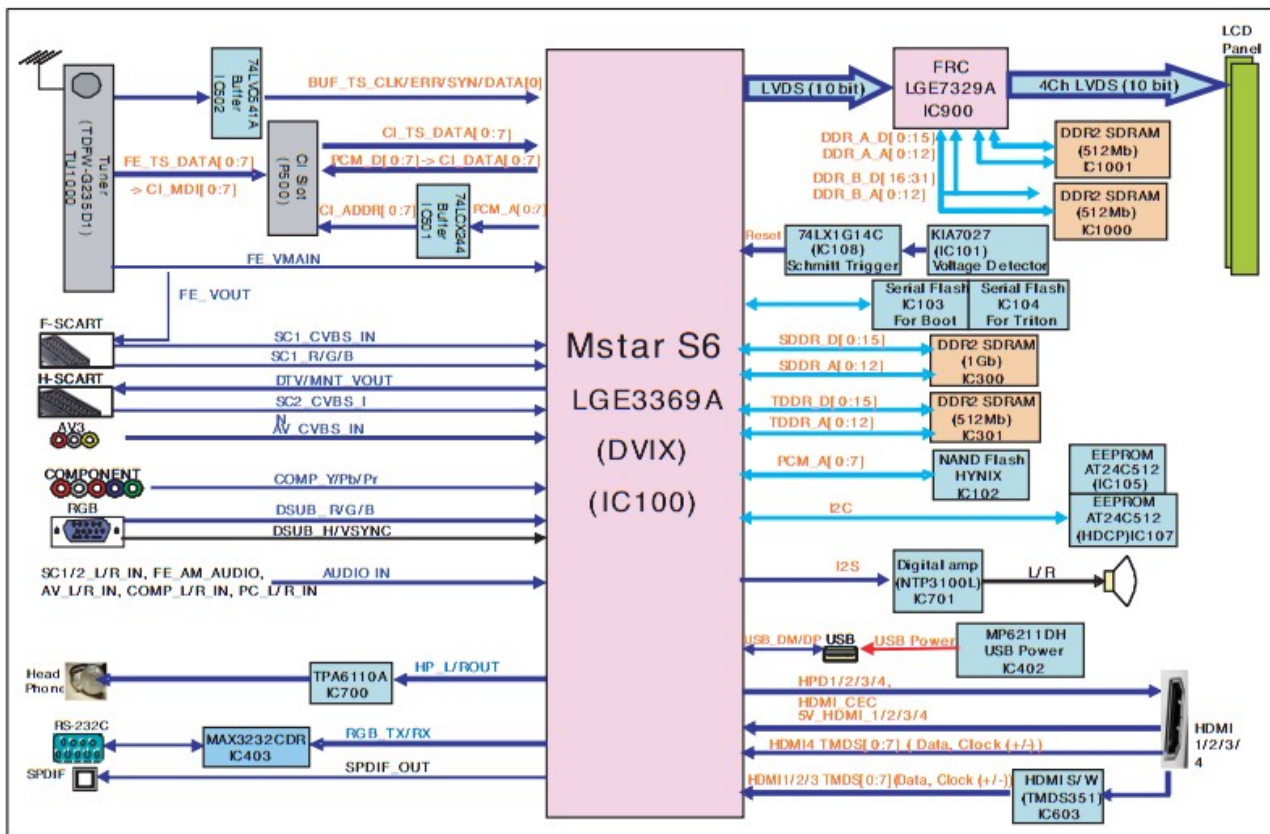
Tuner (TDFW-G235D1) TU1000

74LVC541A Buffer IC502

BUF_TS_CLK/ERR/SYN/DATA[0]

CI_TS_DATA[0:7]

FE_TS_DATA[0:7]

-> CI_MDI[0:7]

CI Slot (P500)

PCM_D[0:7] -> CI_DATA[0:7]

CI_ADDR[0:7]

74LCX244 Buffer IC501

PCM_A[0:7]

FE_VMAIN

FE_VOUT

F-SCART

SC1_CVBS_IN

SC1_R/G/B

H-SCART

DTV/MNT_VOUT

SC2_CVBS_IN

AV3

AV_CVBS_IN

COMPONENT

COMP_Y/Pb/Pr

RGB

DSUB_R/G/B

DSUB_H/VSYNC

SC1/2_L/R_IN, FE_AM_AUDIO, AV_L/R_IN, COMP_L/R_IN, PC_L/R_IN

AUDIO IN

Head Phone

TPA6110A IC700

HP_L/ROUT

RS-232C

MAX3232CDR IC403

RGB_TX/RX

SPDIF

SPDIF_OUT

Mstar S6

LGE3369A

(DVIX)

(IC100)

LVDS (10 bit)

FRC LGE7329A IC900

4Ch LVDS (10 bit)

LCD Panel

DDR_A_D[0:15]

DDR_A_A[0:12]

DDR2 SDRAM (512Mb) IC1001

DDR_B_D[16:31]

DDR_B_A[0:12]

DDR2 SDRAM (512Mb) IC1000

Reset

74LX1G14C (IC108) Schmitt Trigger

KIA7027 (IC101) Voltage Detector

Serial Flash IC103 For Boot

Serial Flash IC104 For Triton

SDDR_D[0:15]

SDDR_A[0:12]

DDR2 SDRAM (1Gb) IC300

TDDR_D[0:15]

TDDR_A[0:12]

DDR2 SDRAM (512Mb) IC301

PCM_A[0:7]

NAND Flash HYNIX IC102

EEPROM AT24C512 (IC105)

I2C

EEPROM AT24C512 (HDCP)IC107

I2S

Digital amp (NTP3100L) IC701

L/R

USB_DM/DP

USB

USB Power

MP6211DH USB Power IC402

HPD1/2/3/4,

HDMI_CEC

5V_HDMI_1/2/3/4

HDMI4 TMDS[0:7] ( Data, Clock (+/-) )

HDMI 1/2/3/4

HDMI1/2/3 TMDS[0:7] (Data, Clock (+/-))

HDMI S/W (TMDS351) IC603